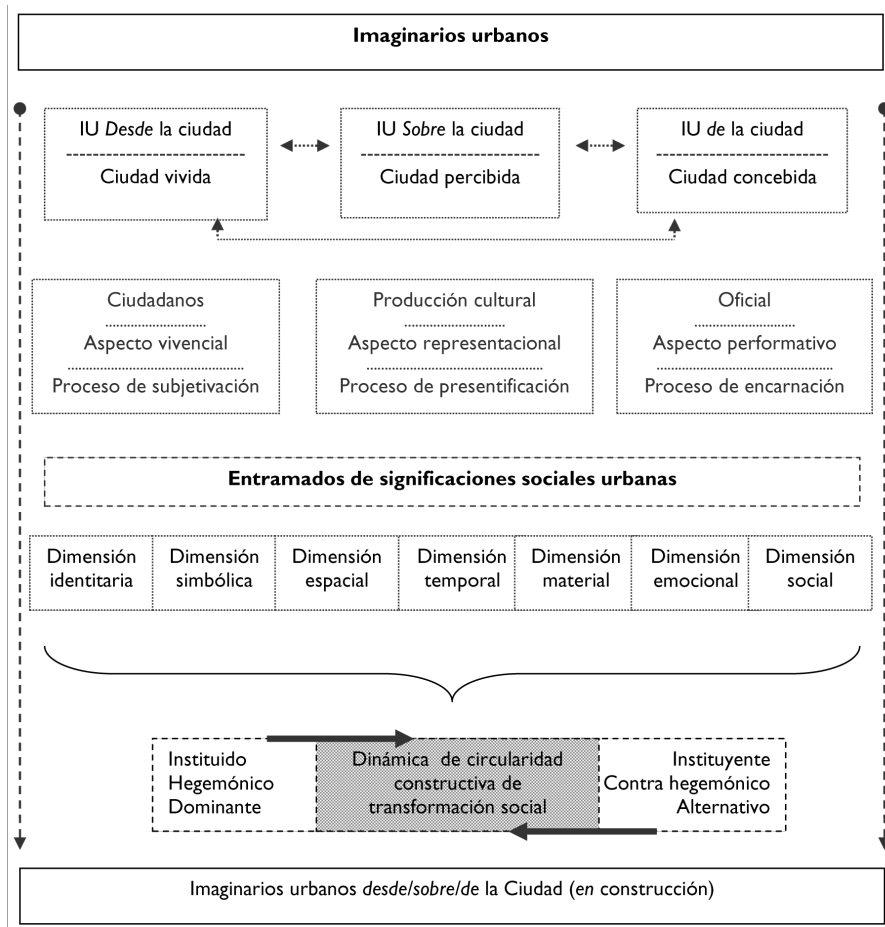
Imaginarios urbanos

IU Desde la ciudad
Ciudad vivida

IU Sobre la ciudad
Ciudad percibida

IU de la ciudad
Ciudad concebida

Ciudadanos
Aspecto vivencial
Proceso de subjetivación

Producción cultural
Aspecto representacional
Proceso de presentificación

Oficial
Aspecto performativo
Proceso de encarnación

Entramados de significaciones sociales urbanas

| Dimensión identitaria | Dimensión simbólica | Dimensión espacial | Dimensión temporal | Dimensión material | Dimensión emocional | Dimensión social |
|---|---|---|---|---|---|---|

Instituido
Hegemónico
Dominante

Dinámica de circularidad constructiva de transformación social

Instituyente
Contra hegemónico
Alternativo

Imaginarios urbanos desde/sobre/de la Ciudad (en construcción)